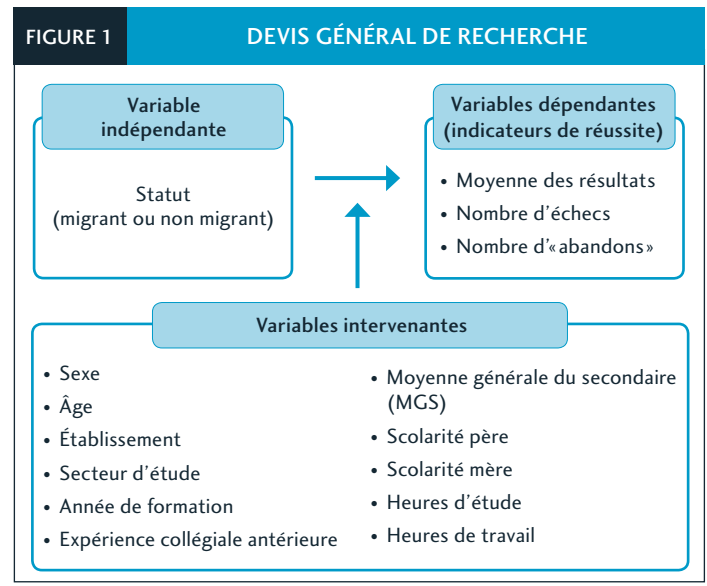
FIGURE 1

DEVIS GÉNÉRAL DE RECHERCHE

Variable indépendante

Statut (migrant ou non migrant)

Variables dépendantes (indicateurs de réussite)

• Moyenne des résultats
• Nombre d'échecs
• Nombre d'«abandons»

Variables intervenantes

• Sexe
• Âge
• Établissement
• Secteur d'étude
• Année de formation
• Expérience collégiale antérieure

• Moyenne générale du secondaire (MGS)
• Scolarité père
• Scolarité mère
• Heures d'étude
• Heures de travail